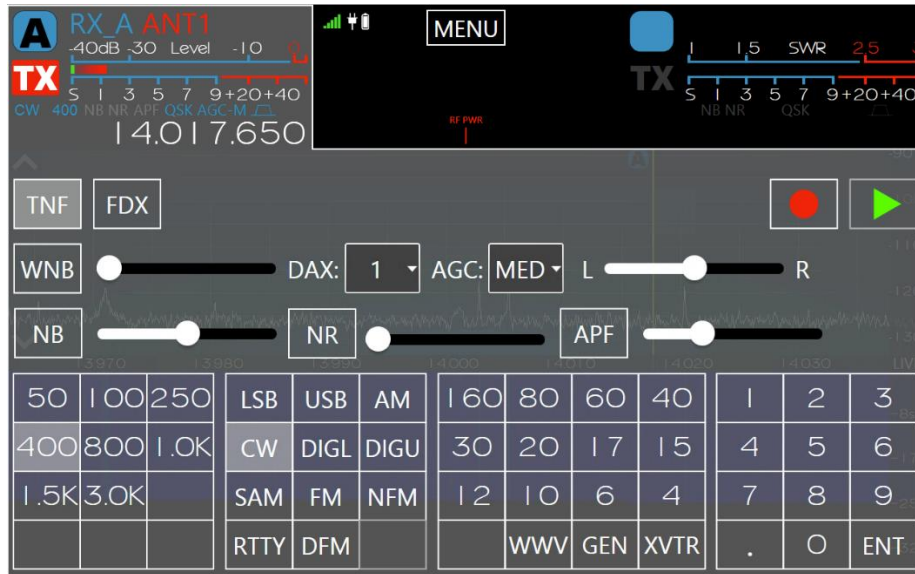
A RX_A ANT1
-40dB -30 Level -10
TX
S 1 3 5 7 9+20+40
CW 400 NB NR APF QSK AGC-M
14.017.650

MENU

RF PWR

1 1.5 SWR 2.5
TX
S 1 3 5 7 9+20+40
NB NR QSK

TNF FDX

WNB DAX: 1 AGC: MED L R

NB NR APF

13.970 13.980 13.990 14.000 14.010 14.020 14.030

| 50 | 100 | 250 |
|---|---|---|
| 400 | 800 | 1.0K |
| 1.5K | 3.0K | |
| | | |

| LSB | USB | AM |
|---|---|---|
| CW | DIGL | DIGU |
| SAM | FM | NFM |
| RTTY | DFM | |

| 160 | 80 | 60 | 40 |
|---|---|---|---|
| 30 | 20 | 17 | 15 |
| 12 | 10 | 6 | 4 |
| | WWV | GEN | XVTR |

| 1 | 2 | 3 |
|---|---|---|
| 4 | 5 | 6 |
| 7 | 8 | 9 |
| . | 0 | ENT |